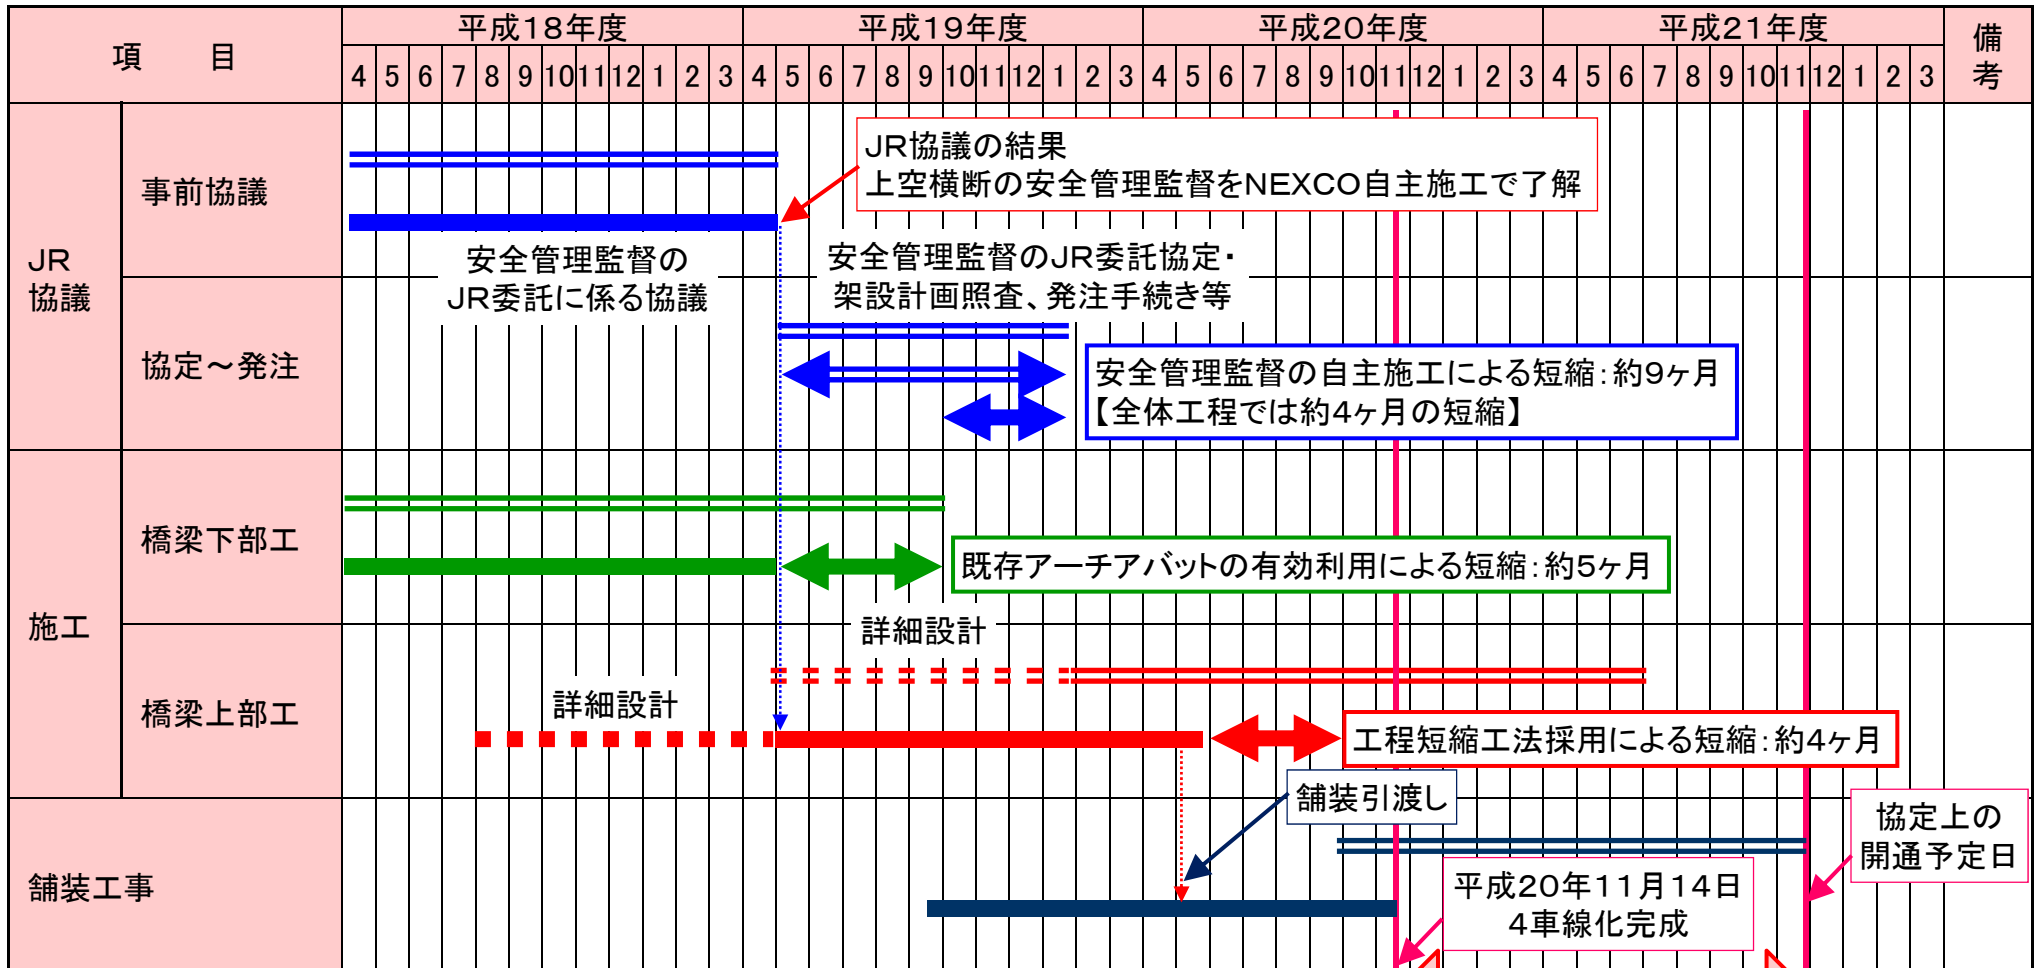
| 項　目 | | 平成18年度 | 平成19年度 | 平成20年度 | 平成21年度 | 備考 |
|---|---|---|---|---|---|---|
| | | 4 5 6 7 8 9 10 11 12 1 2 3 | 4 5 6 7 8 9 10 11 12 1 2 3 | 4 5 6 7 8 9 10 11 12 1 2 3 | 4 5 6 7 8 9 10 11 12 1 2 3 | |
| JR協議 | 事前協議 | | | | | |
| | 協定～発注 | | | | | |
| 施工 | 橋梁下部工 | | | | | |
| | 橋梁上部工 | | | | | |
| 舗装工事 | | | | | | |

JR協議の結果
上空横断の安全管理監督をNEXCO自主施工で了解

安全管理監督の
JR委託に係る協議

安全管理監督のJR委託協定・
架設計画照査、発注手続き等

安全管理監督の自主施工による短縮：約9ヶ月
【全体工程では約4ヶ月の短縮】

既存アーチアバットの有効利用による短縮：約5ヶ月

詳細設計

詳細設計

工程短縮工法採用による短縮：約4ヶ月

舗装引渡し

協定上の
開通予定日

平成20年11月14日
4車線化完成